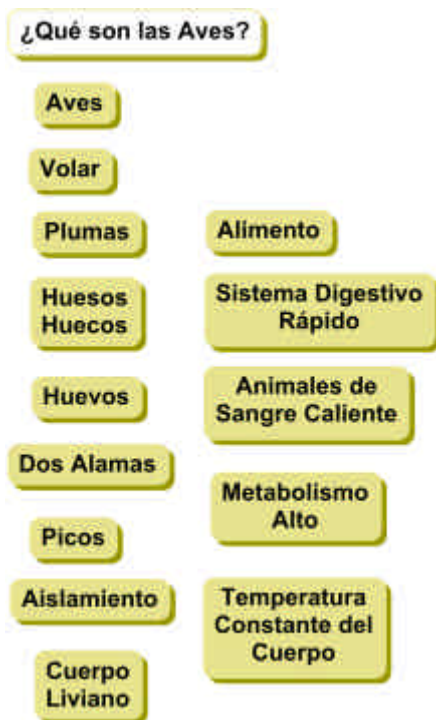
¿Qué son las Aves?

Aves

Volar

Plumas

Huesos Huecos

Huevos

Dos Alamas

Picos

Aislamiento

Cuerpo Liviano

Alimento

Sistema Digestivo Rápido

Animales de Sangre Caliente

Metabolismo Alto

Temperatura Constante del Cuerpo